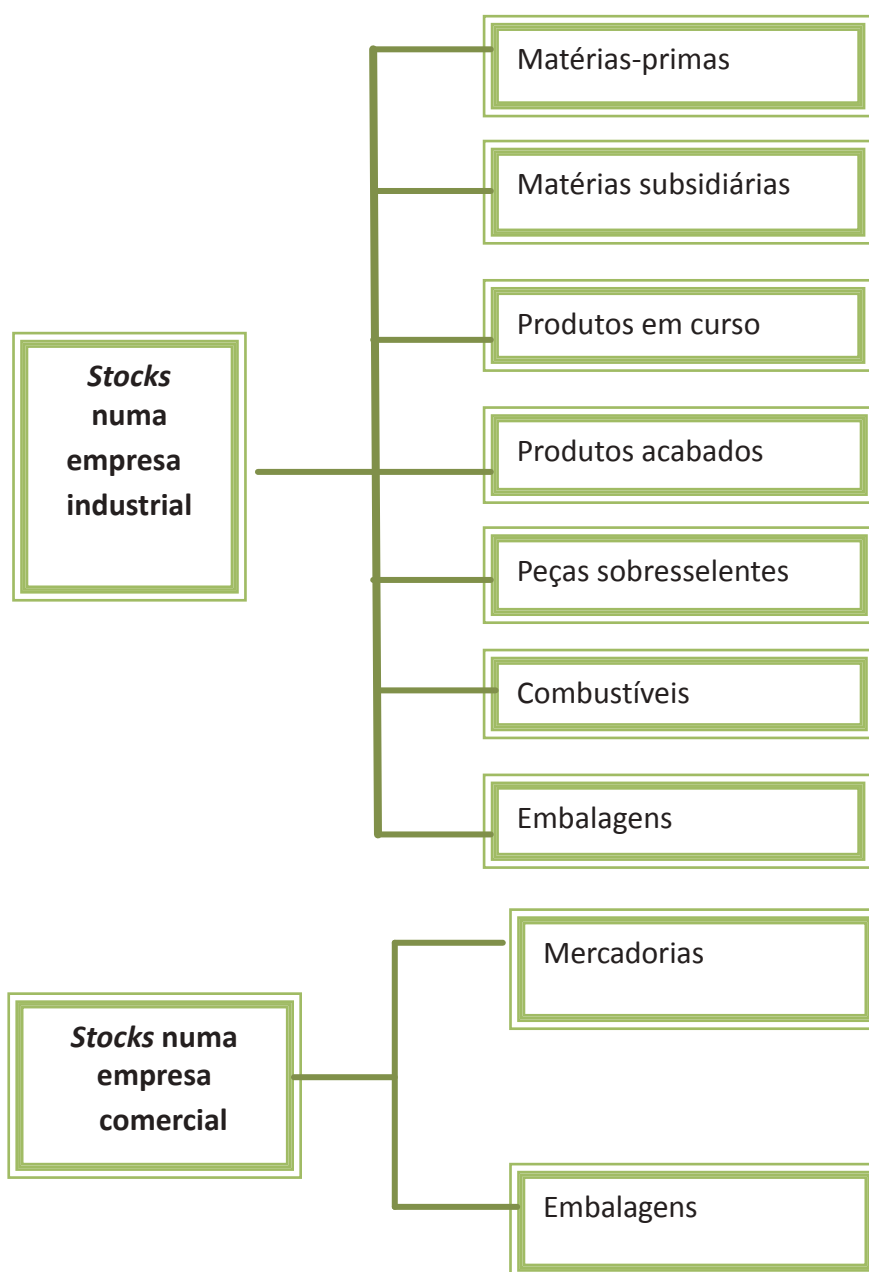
Stocks numa empresa industrial

Matérias-primas

Matérias subsidiárias

Produtos em curso

Produtos acabados

Peças sobresselentes

Combustíveis

Embalagens

Stocks numa empresa comercial

Mercadorias

Embalagens